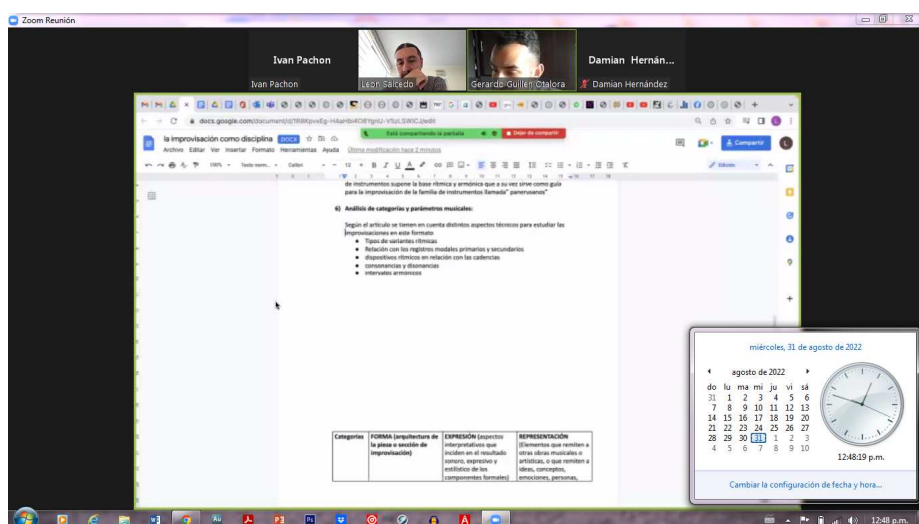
Zoom Reunión

Ivan Pachon

Ivan Pachon

Damian Hernán...

Leon Saicedo

Gerardo Guillen Otalora

Damian Hernández

docs.google.com/document/d/1R8KpvvEg-H4aHbi4CiEYgnU-VSzLSWIC/edit

la improvisación como disciplina .DOCX

Archivo Editar Ver Insertar Formato Herramientas Ayuda Última modificación hace 2 minutos

Está compartiendo la pantalla

Dejar de compartir

Compartir

de instrumentos supone la base rítmica y armónica que a su vez sirve como guía para la improvisación de la familia de instrumentos llamada" panerusanos"

6) Análisis de categorías y parámetros musicales:

Según el artículo se tienen en cuenta distintos aspectos técnicos para estudiar las improvisaciones en este formato

- Tipos de variantes rítmicas
- Relación con los registros modales primarios y secundarios
- dispositivos rítmicos en relación con las cadencias
- consonancias y disonancias
- intervalos armónicos

| Categorías | FORMA (arquitectura de la pieza o sección de improvisación) | EXPRESIÓN (aspectos interpretativos que inciden en el resultado sonoro, expresivo y estilístico de los componentes formales) | REPRESENTACIÓN (Elementos que remiten a otras obras musicales o artísticas, o que remiten a ideas, conceptos, emociones, personas, |
|---|---|---|---|

miércoles, 31 de agosto de 2022

agosto de 2022

| do | lu | ma | mi | ju | vi | sá |
|---|---|---|---|---|---|---|
| 31 | 1 | 2 | 3 | 4 | 5 | 6 |
| 7 | 8 | 9 | 10 | 11 | 12 | 13 |
| 14 | 15 | 16 | 17 | 18 | 19 | 20 |
| 21 | 22 | 23 | 24 | 25 | 26 | 27 |
| 28 | 29 | 30 | 31 | 1 | 2 | 3 |
| 4 | 5 | 6 | 7 | 8 | 9 | 10 |

12:48:19 p.m.

Cambiar la configuración de fecha y hora...

12:48 p.m.